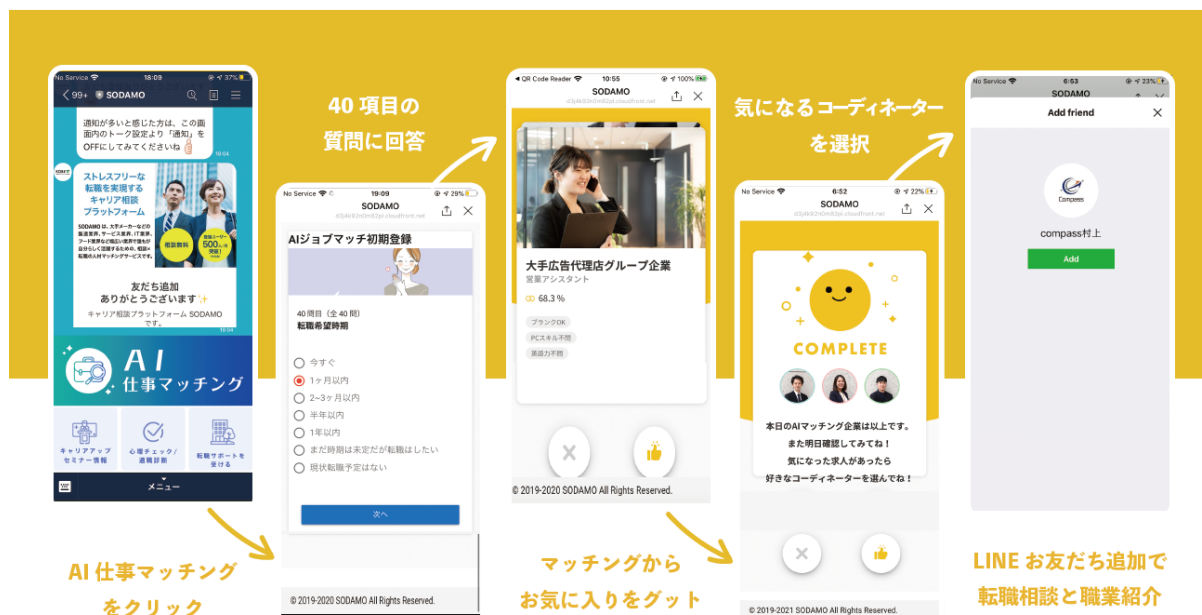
No Service 18:09 37%

< 99+ SODAMO

通知が多いと感じた方は、この画面内のトーク設定より「通知」をOFFにしてみてくださいね

18:04

ストレスフリーな転職を実現するキャリア相談プラットフォーム

相談無料

500人

SODAMO は、大手メーカーなどの製造業界、サービス業界、IT業界、フード業界など幅広い業界で働き方を自分らしく見つけ転職のための、相談の転職の人材マッチングサービスです。

友だち追加ありがとうございます✨

キャリア相談プラットフォーム SODAMO です。

18:04

AI 仕事マッチング

キャリアアップセミナー情報

心理チェック/適職診断

転職サポートを受ける

メニュー

AI 仕事マッチングをクリック

40 項目の質問に回答

No Service 19:09 29%

SODAMO

AIジョブマッチ初期登録

40 項目目（全 40 問）
転職希望時期

今すぐ
1ヶ月以内
2~3ヶ月以内
半年以内
1年以内
まだ時期は未定だが転職はしたい
現状転職予定はない

次へ

© 2019-2020 SODAMO All Rights Reserved.

QR Code Reader 10:55 100%

SODAMO

大手広告代理店グループ企業
営業アシスタント

68.3 %

ブランクOK
PCスキル不問
業績力不問

© 2019-2020 SODAMO All Rights Reserved.

マッチングからお気に入りをゲット

気になるコーディネーターを選択

No Service 6:52 22%

SODAMO

COMPLETE

本日のAIマッチング企業は以上です。
また明日確認してみてね！
気になった求人があったら
好きなコーディネーターを選んでね！

© 2019-2021 SODAMO All Rights Reserved.

No Service 6:53 23%

Add friend

Compass

compass村上

Add

LINE お友だち追加で転職相談と職業紹介